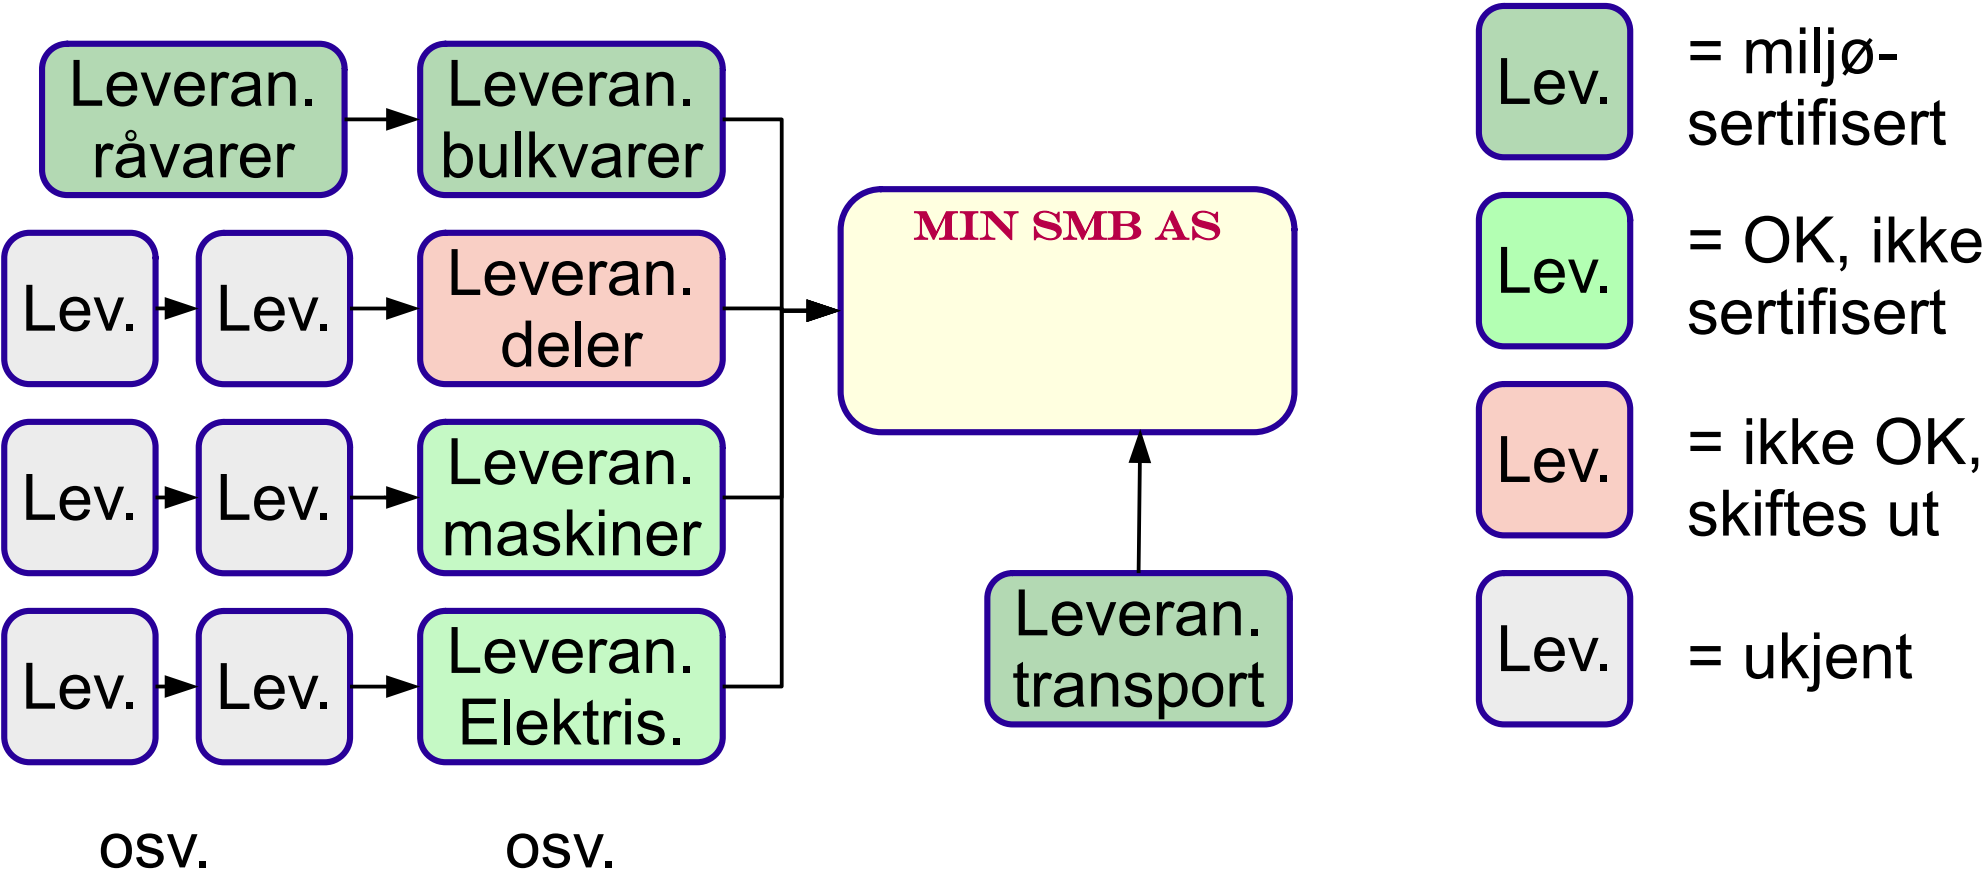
Leveran. råvarer

Leveran. bulkvarer

Lev.

Lev.

Leveran. deler

Lev.

Lev.

Leveran. maskiner

Lev.

Lev.

Leveran. Elektris.

osv.

osv.

MIN SMB AS

Leveran. transport

Lev. = miljø-sertifisert

Lev. = OK, ikke sertifisert

Lev. = ikke OK, skiftes ut

Lev. = ukjent